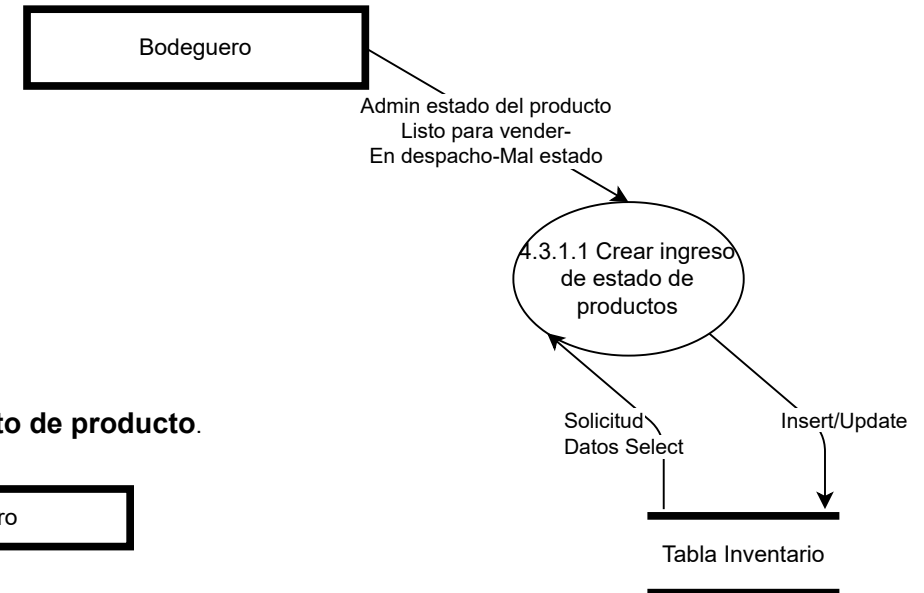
Bodeguero

Admin estado del producto
Listo para vender-
En despacho-Mal estado

4.3.1.1 Crear ingreso de estado de productos

to de producto.

ro

Solicitud
Datos Select

Insert/Update

Tabla Inventario